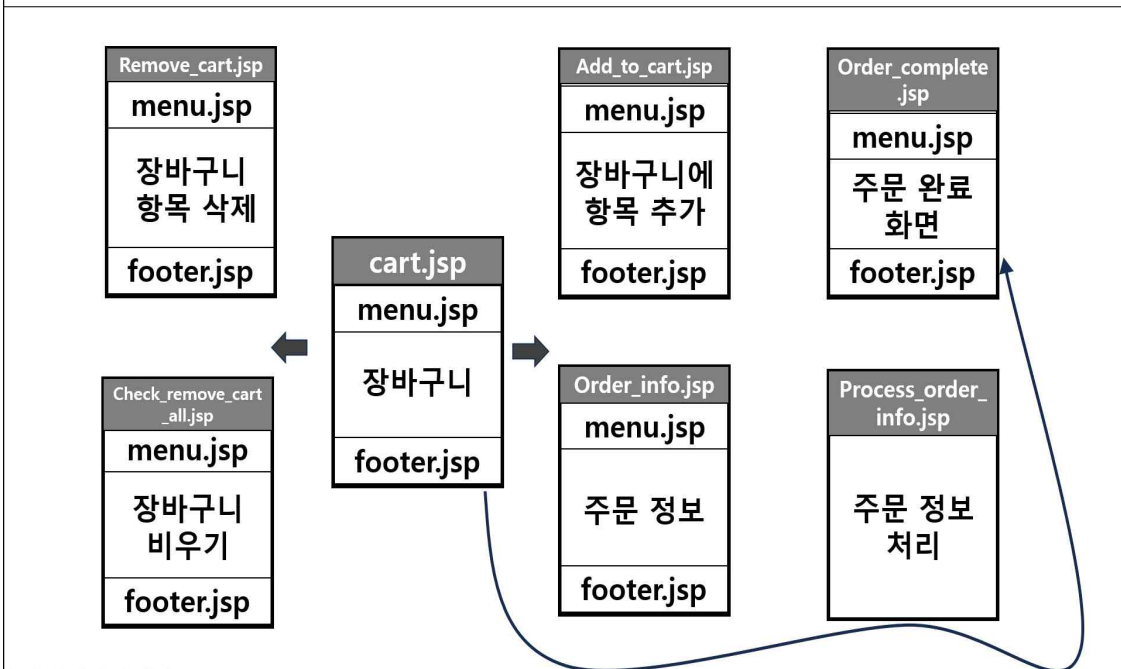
Remove_cart.jsp
menu.jsp
장바구니 항목 삭제
footer.jsp

Add_to_cart.jsp
menu.jsp
장바구니에 항목 추가
footer.jsp

Order_complete .jsp
menu.jsp
주문 완료 화면
footer.jsp

cart.jsp
menu.jsp
장바구니
footer.jsp

Check_remove_cart _all.jsp
menu.jsp
장바구니 비우기
footer.jsp

Order_info.jsp
menu.jsp
주문 정보
footer.jsp

Process_order_ info.jsp
주문 정보 처리